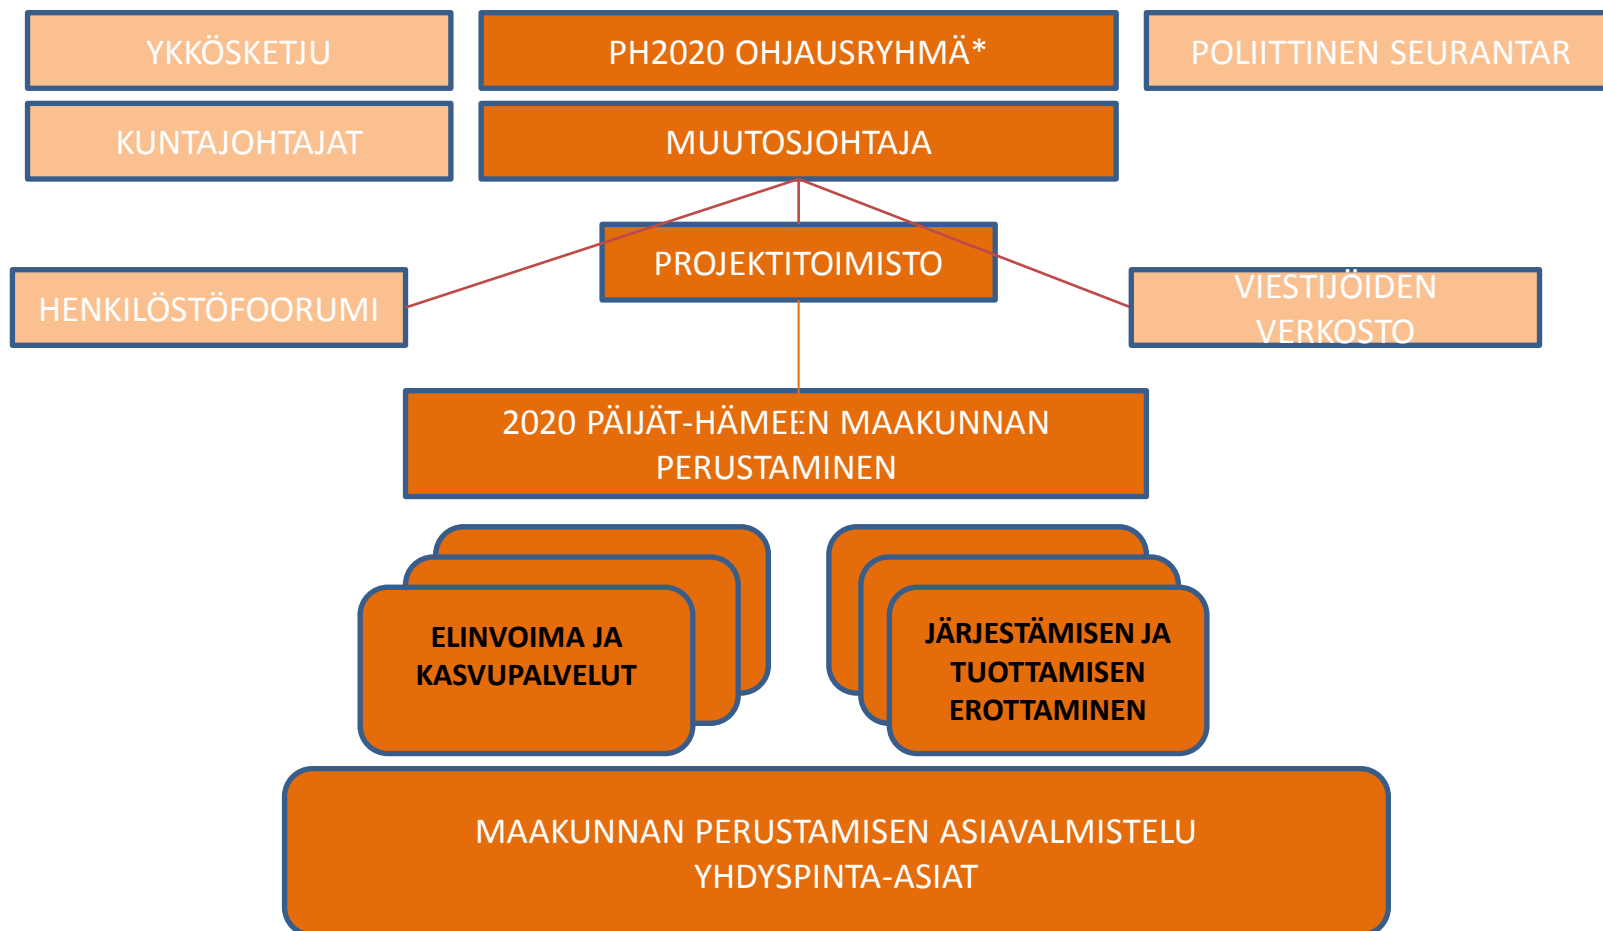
YKKÖSKETJU

PH2020 OHJAUSRYHMÄ*

POLIITTINEN SEURANTAR

KUNTAJOHTAJAT

MUUTOSJOHTAJA

PROJEKTITOIMISTO

HENKILÖSTÖFOORUMI

VIESTIJÖIDEN VERKOSTO

2020 PÄIJÄT-HÄMEEN MAAKUNNAN PERUSTAMINEN

ELINVOIMA JA KASVUPALVELUT

JÄRJESTÄMISEN JA TUOTTAMISEN EROTTAMINEN

MAAKUNNAN PERUSTAMISEN ASIAVALMISTELU
YHDYSPINTA-ASIAT